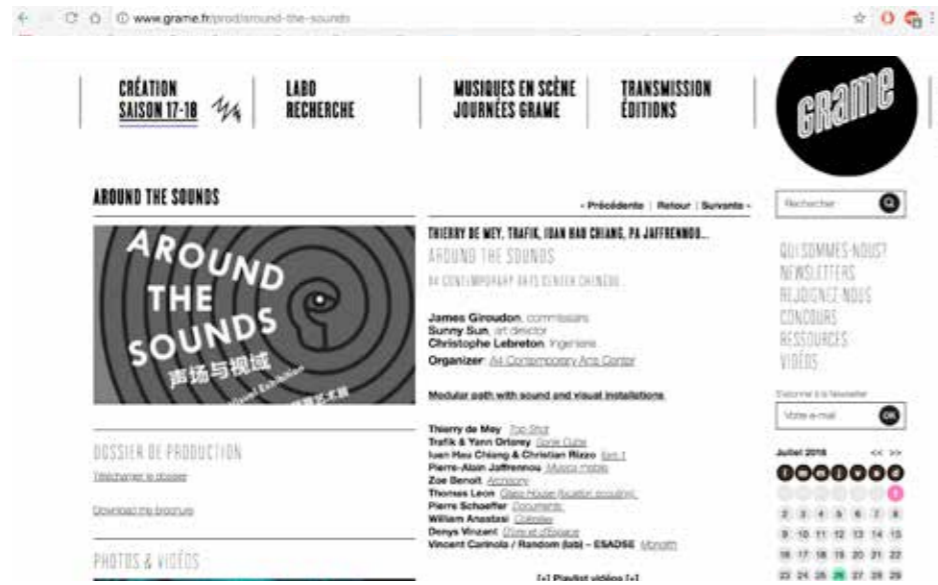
www.grame.fr/prod/around-the-sounds

CRÉATION SAISON 17-18

LABO RECHERCHE

MUSIQUES EN SCÈNE JOURNÉES GRAME

TRANSMISSION ÉDITIONS

GRAME

AROUND THE SOUNDS

- Précédente | Retour | Suivante -

AROUND THE SOUNDS

声场与视域

THIERRY DE MEY, TRAFIK, IOAN HAO CHIANG, PA JAFFRENNOU...

AROUND THE SOUNDS

A4 CONTEMPORARY ARTS CENTER CHENGDU

James Giroudon, commissaire
Sunny Sun, art director
Christophe Lebreton, ingénieur
Organizer: A4 Contemporary Arts Center

Modular path with sound and visual installations

Thierry de Mey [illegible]
Trafik & Yann Orlarey Sonic Cube
Ioan Hsu Chiang & Christian Rizzo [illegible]
Pierre-Alain Jaffrennou Musica mobile
Zoe Benoit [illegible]
Thomas Leon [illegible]
Pierre Schaeffer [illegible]
William Anastasi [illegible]
Denys Vinzant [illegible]
Vincent Corinola / Random (lab) – ESADSE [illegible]

[+] Playlist vidéos [+]

DOSSIER DE PRODUCTION

Télécharger le dossier

Download the brochure

PHOTOS & VIDÉOS

Rechercher

QUI SOMMES-NOUS?
NEWSLETTERS
REJOIGNEZ NOUS
CONCOURS
RESSOURCES
VIDÉOS

S'abonner à la Newsletter

Votre e-mail

OK

Juillet 2018 << >>

2 3 4 5 6 7 8
9 10 11 12 13 14 15
16 17 18 19 20 21 22
23 24 25 26 27 28 29